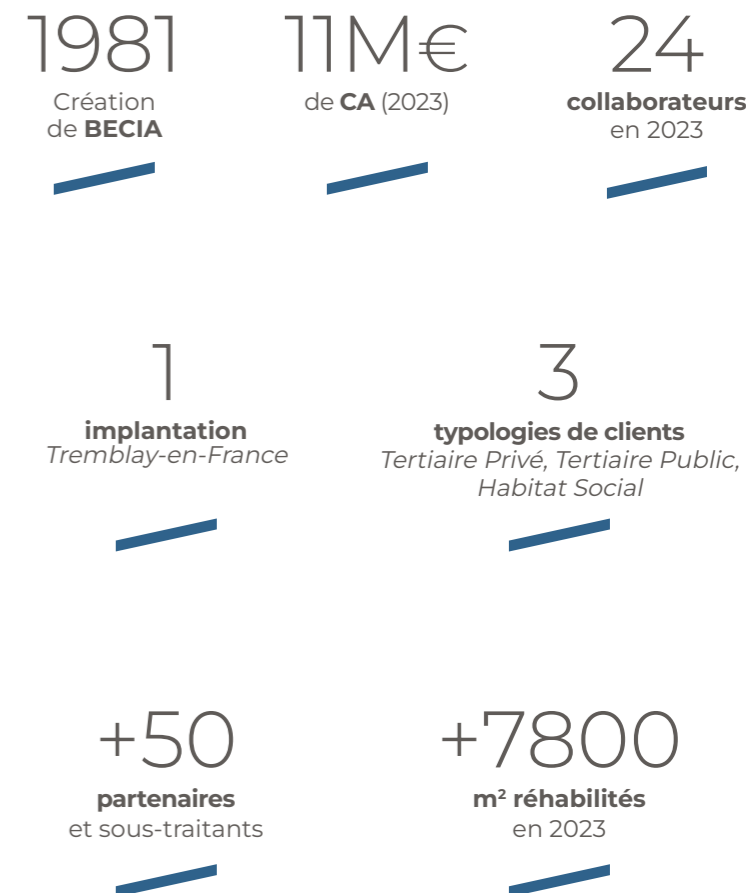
1981
Création de **BECIA**

11M€
de **CA** (2023)

24
**collaborateurs** en 2023

1
**implantation**
*Tremblay-en-France*

3
**typologies de clients**
*Tertiaire Privé, Tertiaire Public, Habitat Social*

+50
**partenaires**
et sous-traitants

+7800
**m² réhabilités**
en 2023